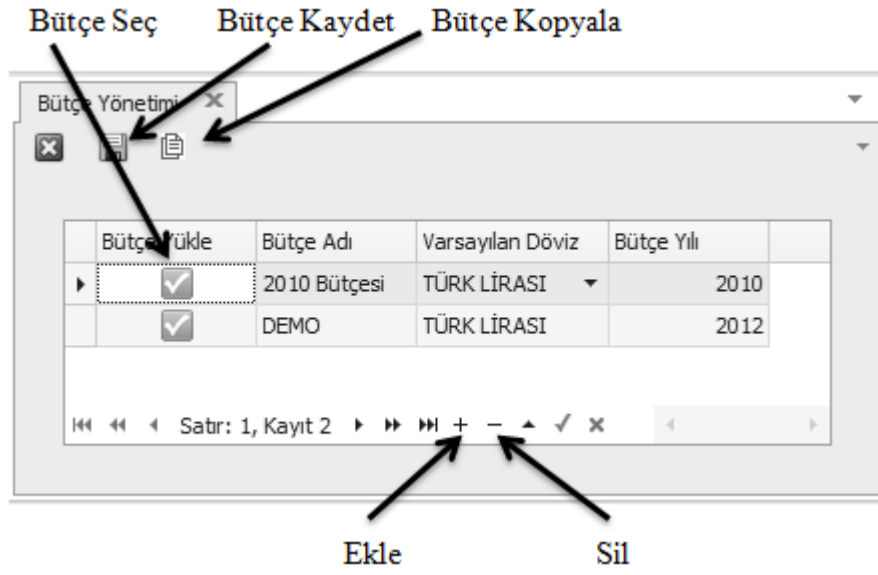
Bütçe Seç Bütçe Kaydet Bütçe Kopyala

Bütçe Yönetimi

| | Bütçe Yükle | Bütçe Adı | Varsayılan Döviz | Bütçe Yılı |
|---|---|---|---|---|
| ▸ | ✓ | 2010 Bütçesi | TÜRK LİRASI | 2010 |
| | ✓ | DEMO | TÜRK LİRASI | 2012 |

Satır: 1, Kayıt 2

Ekle Sil